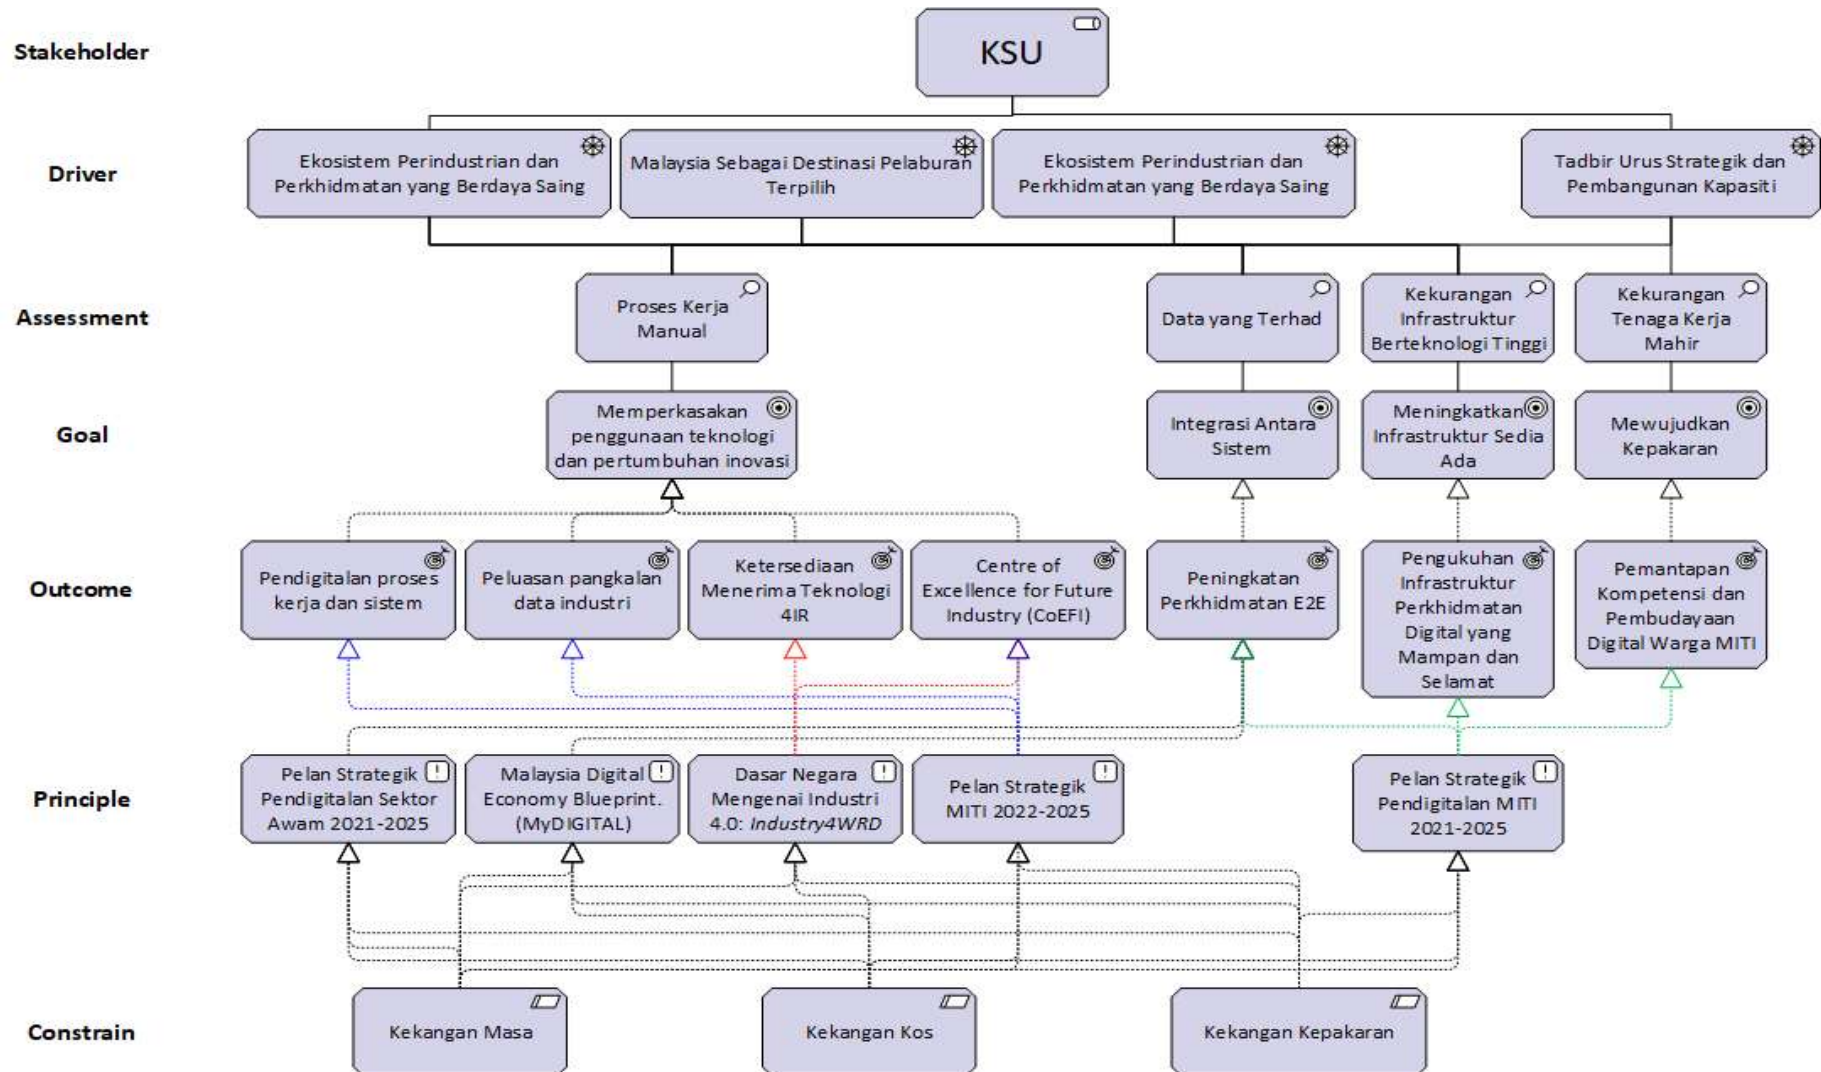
Stakeholder

KSU

Driver

Ekosistem Perindustrian dan Perkhidmatan yang Berdaya Saing

Malaysia Sebagai Destinasi Pelaburan Terpilih

Ekosistem Perindustrian dan Perkhidmatan yang Berdaya Saing

Tadbir Urus Strategik dan Pembangunan Kapasiti

Assessment

Proses Kerja Manual

Data yang Terhad

Kekurangan Infrastruktur Berteknologi Tinggi

Kekurangan Tenaga Kerja Mahir

Goal

Memperkasakan penggunaan teknologi dan pertumbuhan inovasi

Integrasi Antara Sistem

Meningkatkan Infrastruktur Sedia Ada

Mewujudkan Kepakaran

Outcome

Pendigitalan proses kerja dan sistem

Peluasan pangkalan data industri

Ketersediaan Menerima Teknologi 4IR

Centre of Excellence for Future Industry (CoEFI)

Peningkatan Perkhidmatan E2E

Pengukuhan Infrastruktur Perkhidmatan Digital yang Mampan dan Selamat

Pemantapan Kompetensi dan Pembudayaan Digital Warga MITI

Principle

Pelan Strategik Pendigitalan Sektor Awam 2021-2025

Malaysia Digital Economy Blueprint. (MyDIGITAL)

Dasar Negara Mengenai Industri 4.0: Industry4WRD

Pelan Strategik MITI 2022-2025

Pelan Strategik Pendigitalan MITI 2021-2025

Constrain

Kekangan Masa

Kekangan Kos

Kekangan Kepakaran